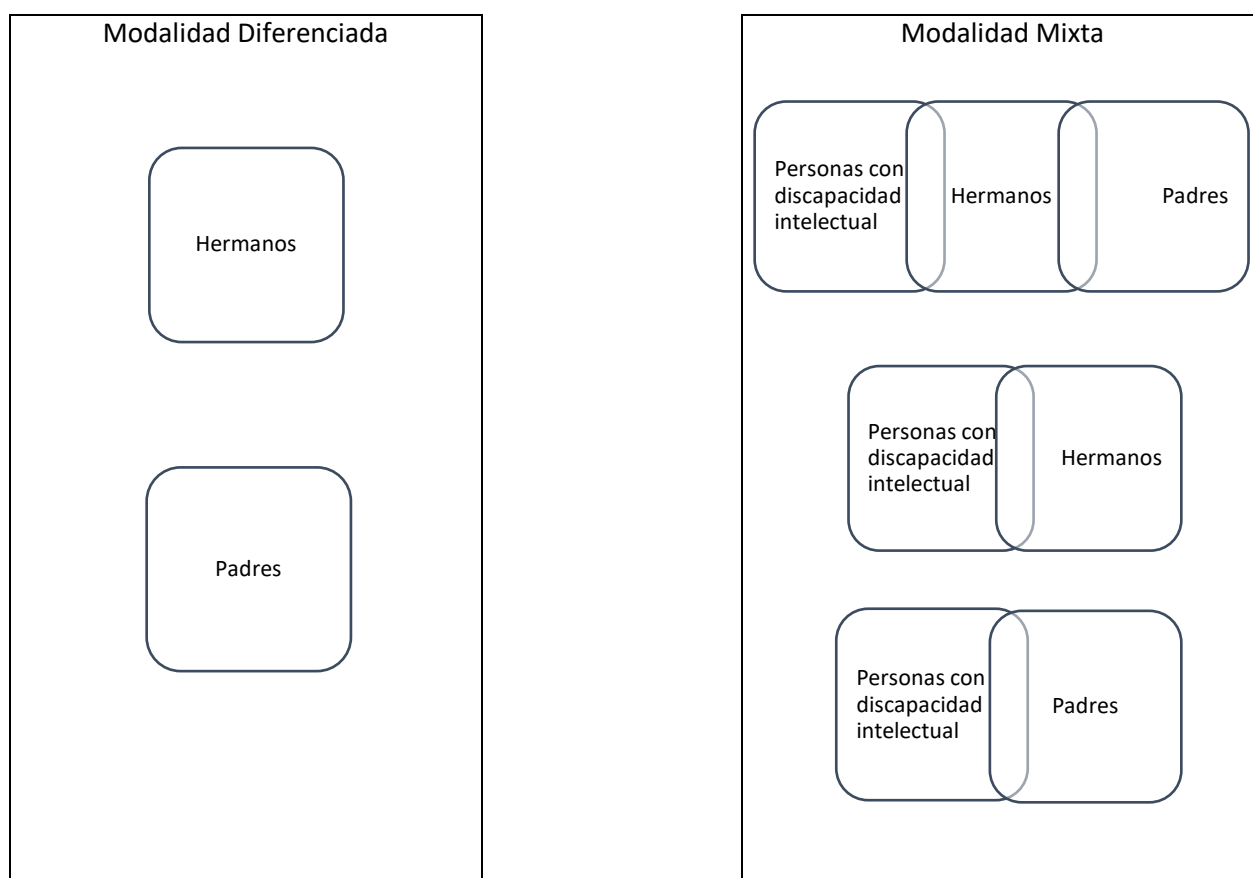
Modalidad Diferenciada

Hermanos

Padres

Modalidad Mixta

Personas con discapacidad intelectual

Hermanos

Padres

Personas con discapacidad intelectual

Hermanos

Personas con discapacidad intelectual

Padres